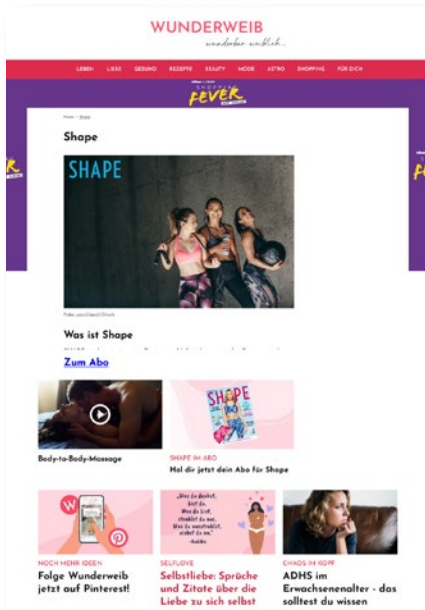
WUNDERWEIB

wunderbar weiblich...

LEBEN LIEBE GESUND REZEPTE BEAUTY MODE ASTRO SHOPPING FÜR DICH

FEVER

Home / Shape

Shape

SHAPE

Foto: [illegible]

Was ist Shape

Zum Abo

Body-to-Body-Massage

SHAPE

SHAPE IM ABO

Hol dir jetzt dein Abo für Shape

NOCH MEHR IDEEN

Folge Wunderweib jetzt auf Pinterest!

SELFLOVE

Selbstliebe: Sprüche und Zitate über die Liebe zu sich selbst

CHAOS IM KOPF

ADHS im Erwachsenenalter - das solltest du wissen